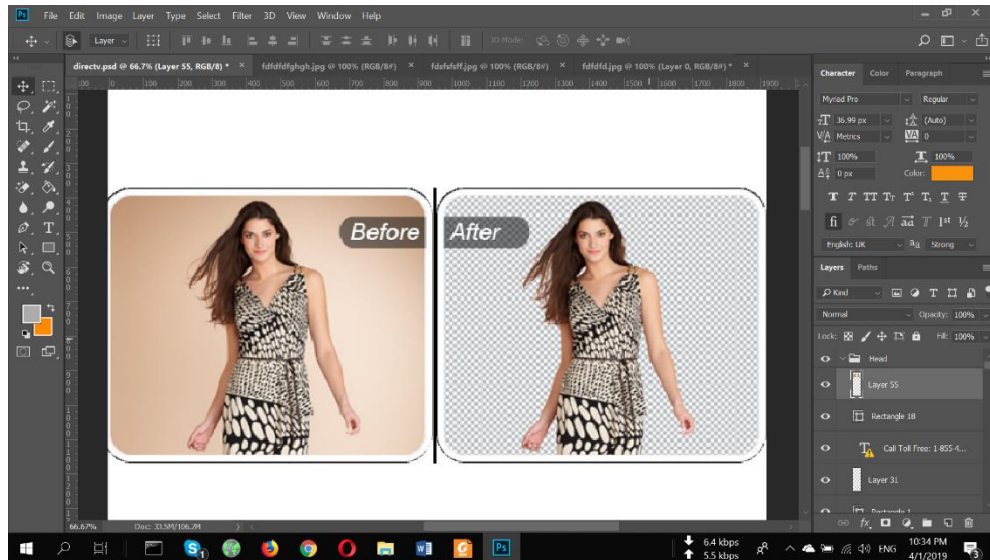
Ps File Edit Image Layer Type Select Filter 3D View Window Help

Layer

3D Mode:

directv.psd @ 66.7% (Layer 55, RGB/8) * × fdfdfdfghgh.jpg @ 100% (RGB/8#) × fdsfsfsff.jpg @ 100% (RGB/8#) × fdfdfd.jpg @ 100% (Layer 0, RGB/8#) * ×

100 200 300 400 500 600 700 800 900 1000 1100 1200 1300 1400 1500 1600 1700 1800 1900

Before

After

66.67% Doc: 33.5M/106.2M

Character Color Paragraph

Myriad Pro Regular

36.99 px (Auto)

Metrics 0

100% 100%

0 px Color:

T T TT Tt T¹ T, T Ŧ

fi ﬅ st A aa T 1st ½

English: UK aa Strong

Layers Paths

Kind

Normal Opacity: 100%

Lock: Fill: 100%

Head

Layer 55

Rectangle 18

Call Toll Free: 1-855-4...

Layer 31

Rectangle 1

6.4 kbps
5.5 kbps

ENG 10:34 PM
4/1/2019